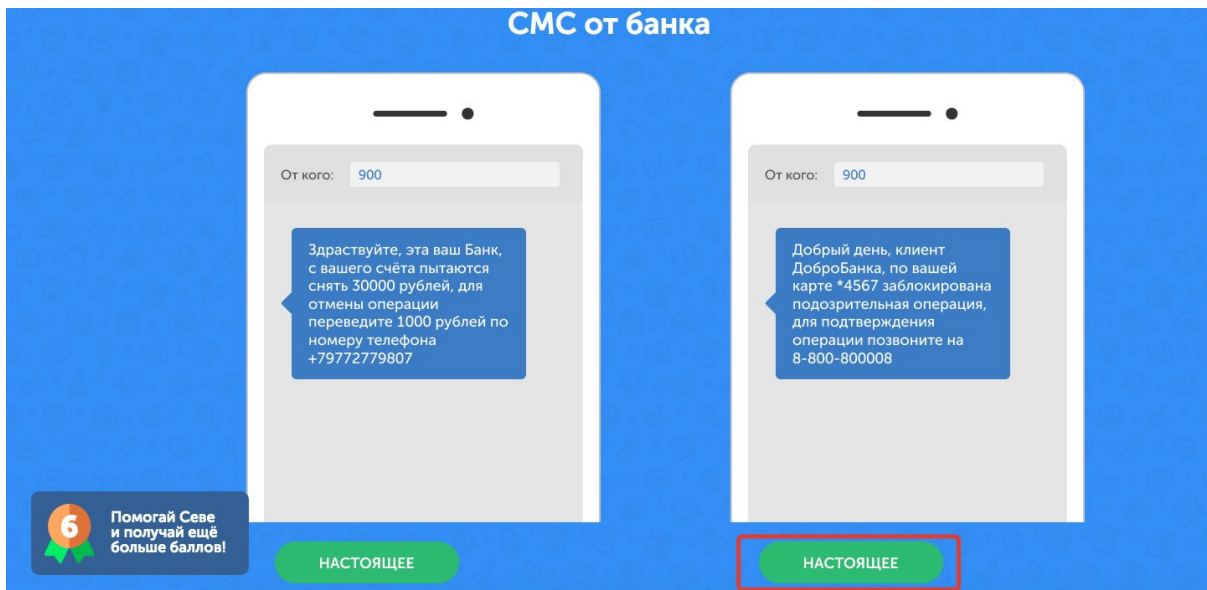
СМС от банка

От кого: 900

Здраствуйте, эта ваш Банк, с вашего счёта пытаются снять 30000 рублей, для отмены операции переведите 1000 рублей по номеру телефона +79772779807

От кого: 900

Добрый день, клиент ДоброБанка, по вашей карте *4567 заблокирована подозрительная операция, для подтверждения операции позвоните на 8-800-800008

6

Помогай Севе и получай ещё больше баллов!

НАСТОЯЩЕЕ

НАСТОЯЩЕЕ